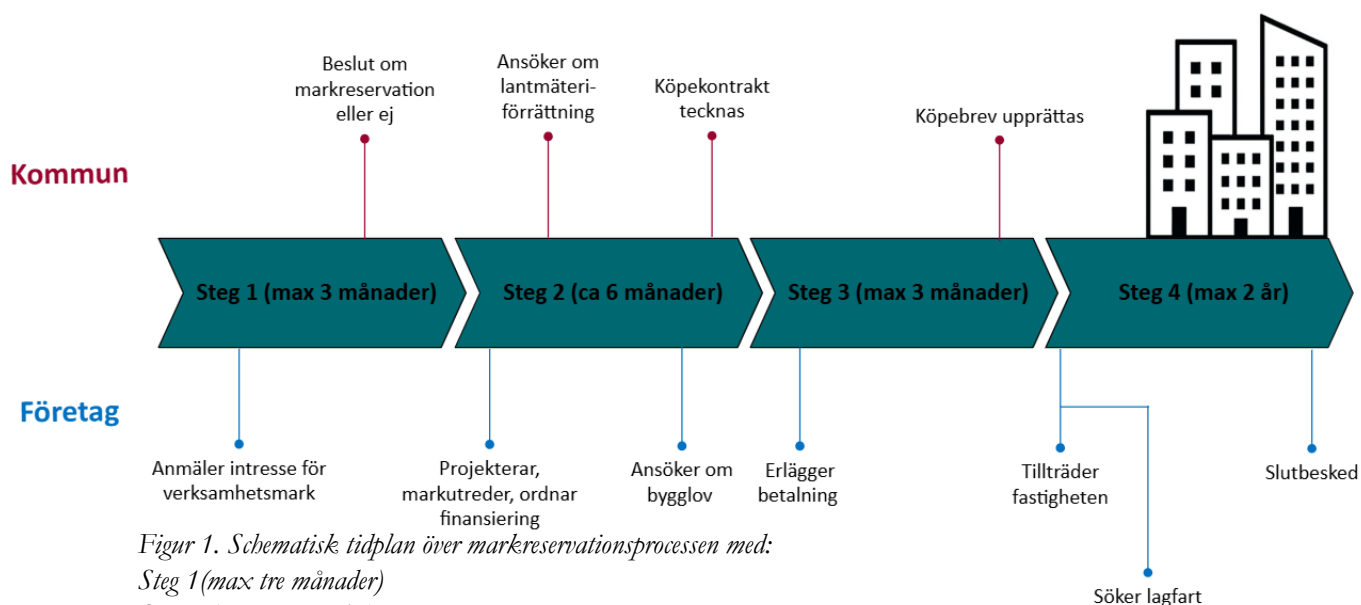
Beslut om markreservation eller ej

Ansöker om lantmäteriförrättning

Köpekontrakt tecknas

Köpebrev upprättas

Kommun

Steg 1 (max 3 månader)

Steg 2 (ca 6 månader)

Steg 3 (max 3 månader)

Steg 4 (max 2 år)

Företag

Anmäler intresse för verksamhetsmark

Projekterar, markutreder, ordnar finansiering

Ansöker om bygglov

Erlägger betalning

Tillträder fastigheten

Slutbesked

Söker lagfart

Figur 1. Schematisk tidplan över markreservationsprocessen med:
Steg 1(max tre månader)
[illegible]